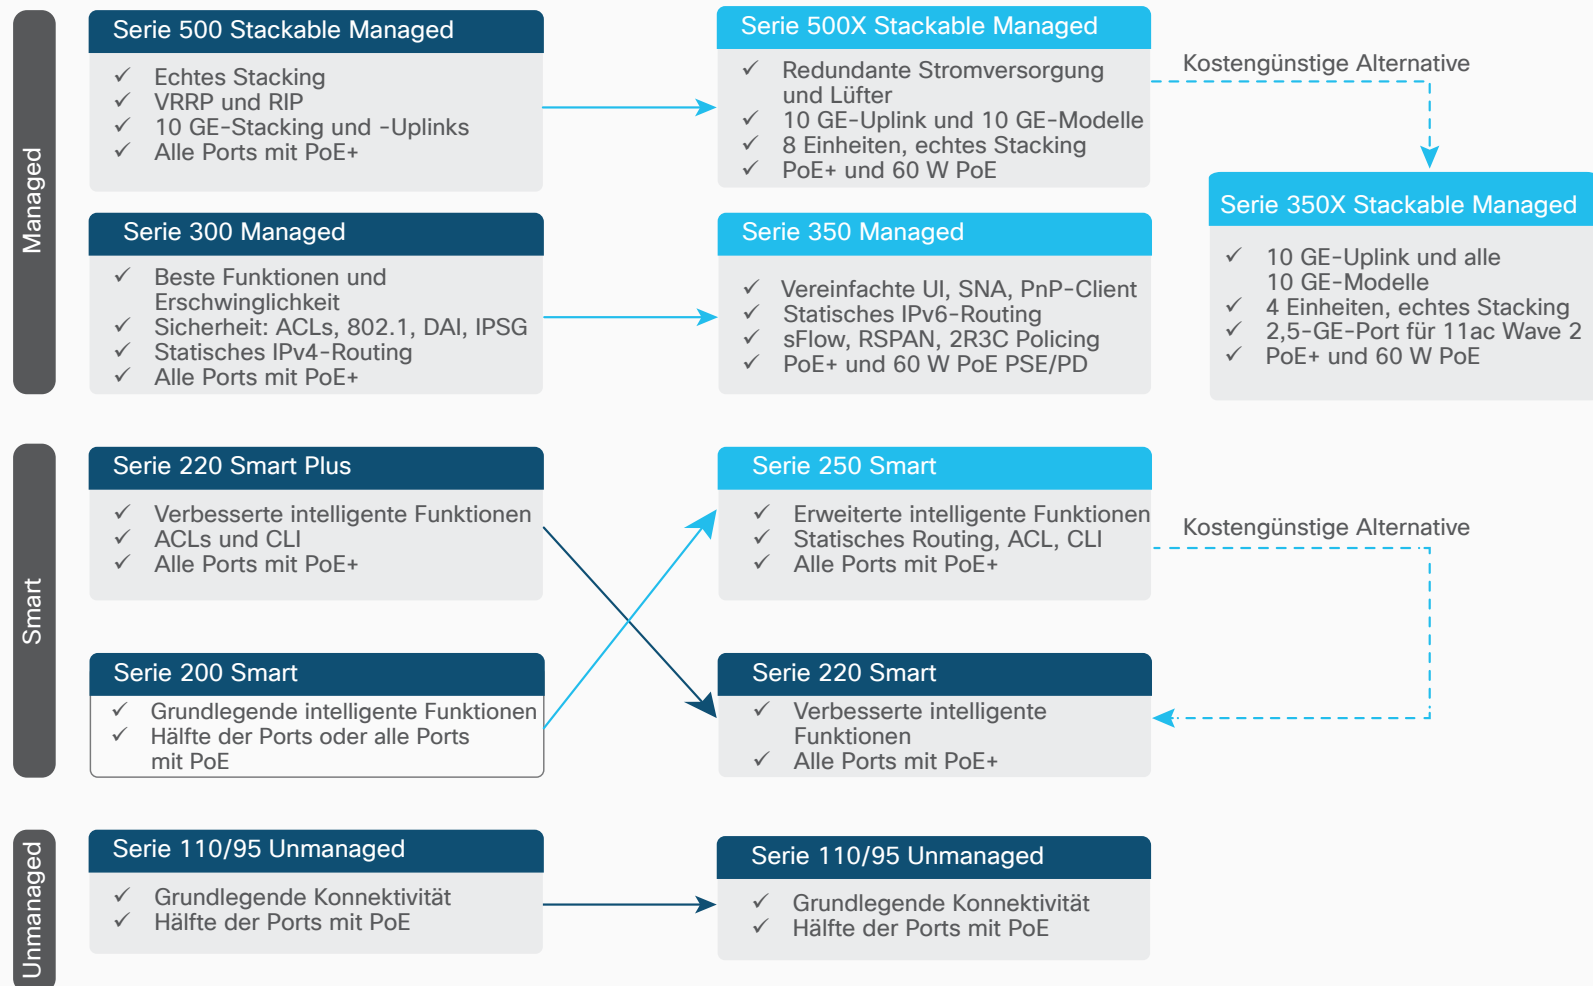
Managed

Serie 500 Stackable Managed

✓ Echtes Stacking
✓ VRRP und RIP
✓ 10 GE-Stacking und -Uplinks
✓ Alle Ports mit PoE+

Serie 500X Stackable Managed

✓ Redundante Stromversorgung und Lüfter
✓ 10 GE-Uplink und 10 GE-Modelle
✓ 8 Einheiten, echtes Stacking
✓ PoE+ und 60 W PoE

Kostengünstige Alternative

Serie 350X Stackable Managed

✓ 10 GE-Uplink und alle 10 GE-Modelle
✓ 4 Einheiten, echtes Stacking
✓ 2,5-GE-Port für 11ac Wave 2
✓ PoE+ und 60 W PoE

Serie 300 Managed

✓ Beste Funktionen und Erschwinglichkeit
✓ Sicherheit: ACLs, 802.1, DAI, IPSG
✓ Statisches IPv4-Routing
✓ Alle Ports mit PoE+

Serie 350 Managed

✓ Vereinfachte UI, SNA, PnP-Client
✓ Statisches IPv6-Routing
✓ sFlow, RSPAN, 2R3C Policing
✓ PoE+ und 60 W PoE PSE/PD

Smart

Serie 220 Smart Plus

✓ Verbesserte intelligente Funktionen
✓ ACLs und CLI
✓ Alle Ports mit PoE+

Serie 250 Smart

✓ Erweiterte intelligente Funktionen
✓ Statisches Routing, ACL, CLI
✓ Alle Ports mit PoE+

Kostengünstige Alternative

Serie 200 Smart

✓ Grundlegende intelligente Funktionen
✓ Hälfte der Ports oder alle Ports mit PoE

Serie 220 Smart

✓ Verbesserte intelligente Funktionen
✓ Alle Ports mit PoE+

Unmanaged

Serie 110/95 Unmanaged

✓ Grundlegende Konnektivität
✓ Hälfte der Ports mit PoE

Serie 110/95 Unmanaged

✓ Grundlegende Konnektivität
✓ Hälfte der Ports mit PoE